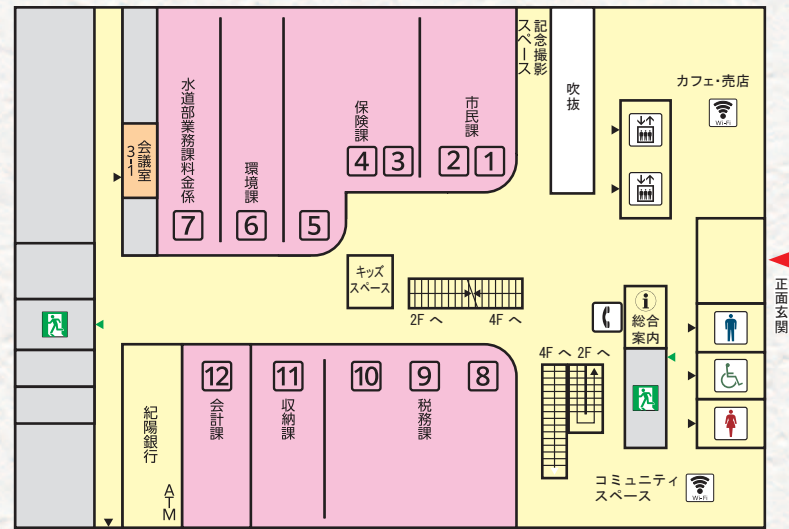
記念撮影スペース

吹抜

カフェ・売店

Wi-Fi

会議室 3-1

水道部業務課料金係

7

環境課

6

5

保険課

4

3

市民課

2

1

キッズスペース

2F へ

4F へ

総合案内

正面玄関

12

会計課

11

収納課

10

9

税務課

8

紀陽銀行

ATM

4F へ

2F へ

コミュニティスペース

Wi-Fi